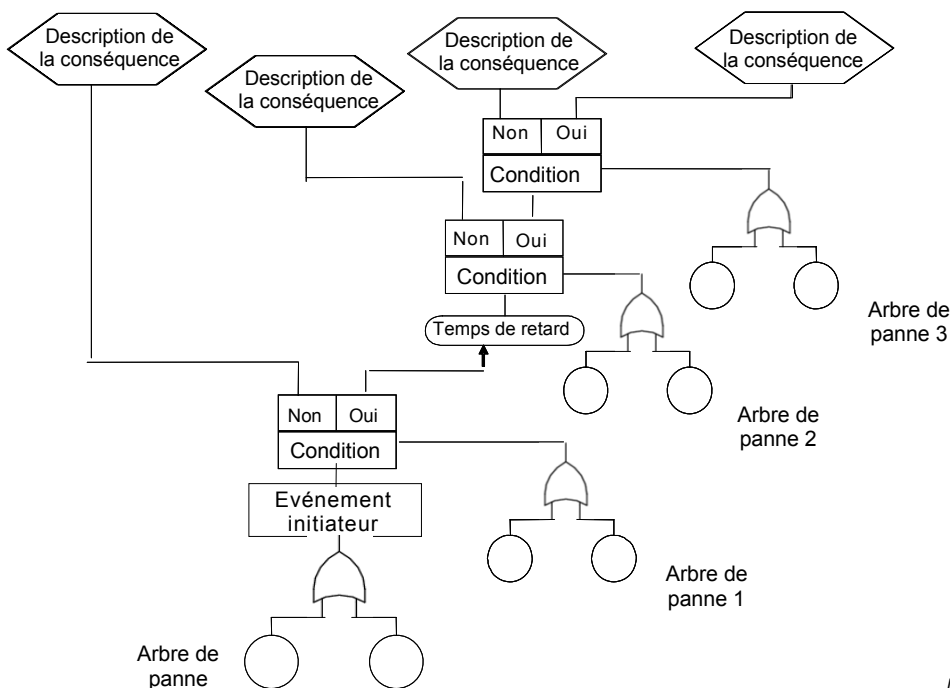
Description de la conséquence

Description de la conséquence

Description de la conséquence

Description de la conséquence

Non | Oui
Condition

Non | Oui
Condition

Temps de retard

Arbre de panne 3

Arbre de panne 2

Non | Oui
Condition

Evénement initiateur

Arbre de panne 1

Arbre de panne